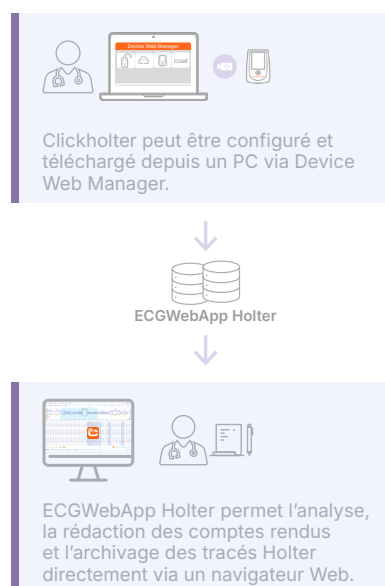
Device Web Manager

Clickholter peut être configuré et téléchargé depuis un PC via Device Web Manager.

ECGWebApp Holter

ECGWebApp Holter permet l'analyse, la rédaction des comptes rendus et l'archivage des tracés Holter directement via un navigateur Web.